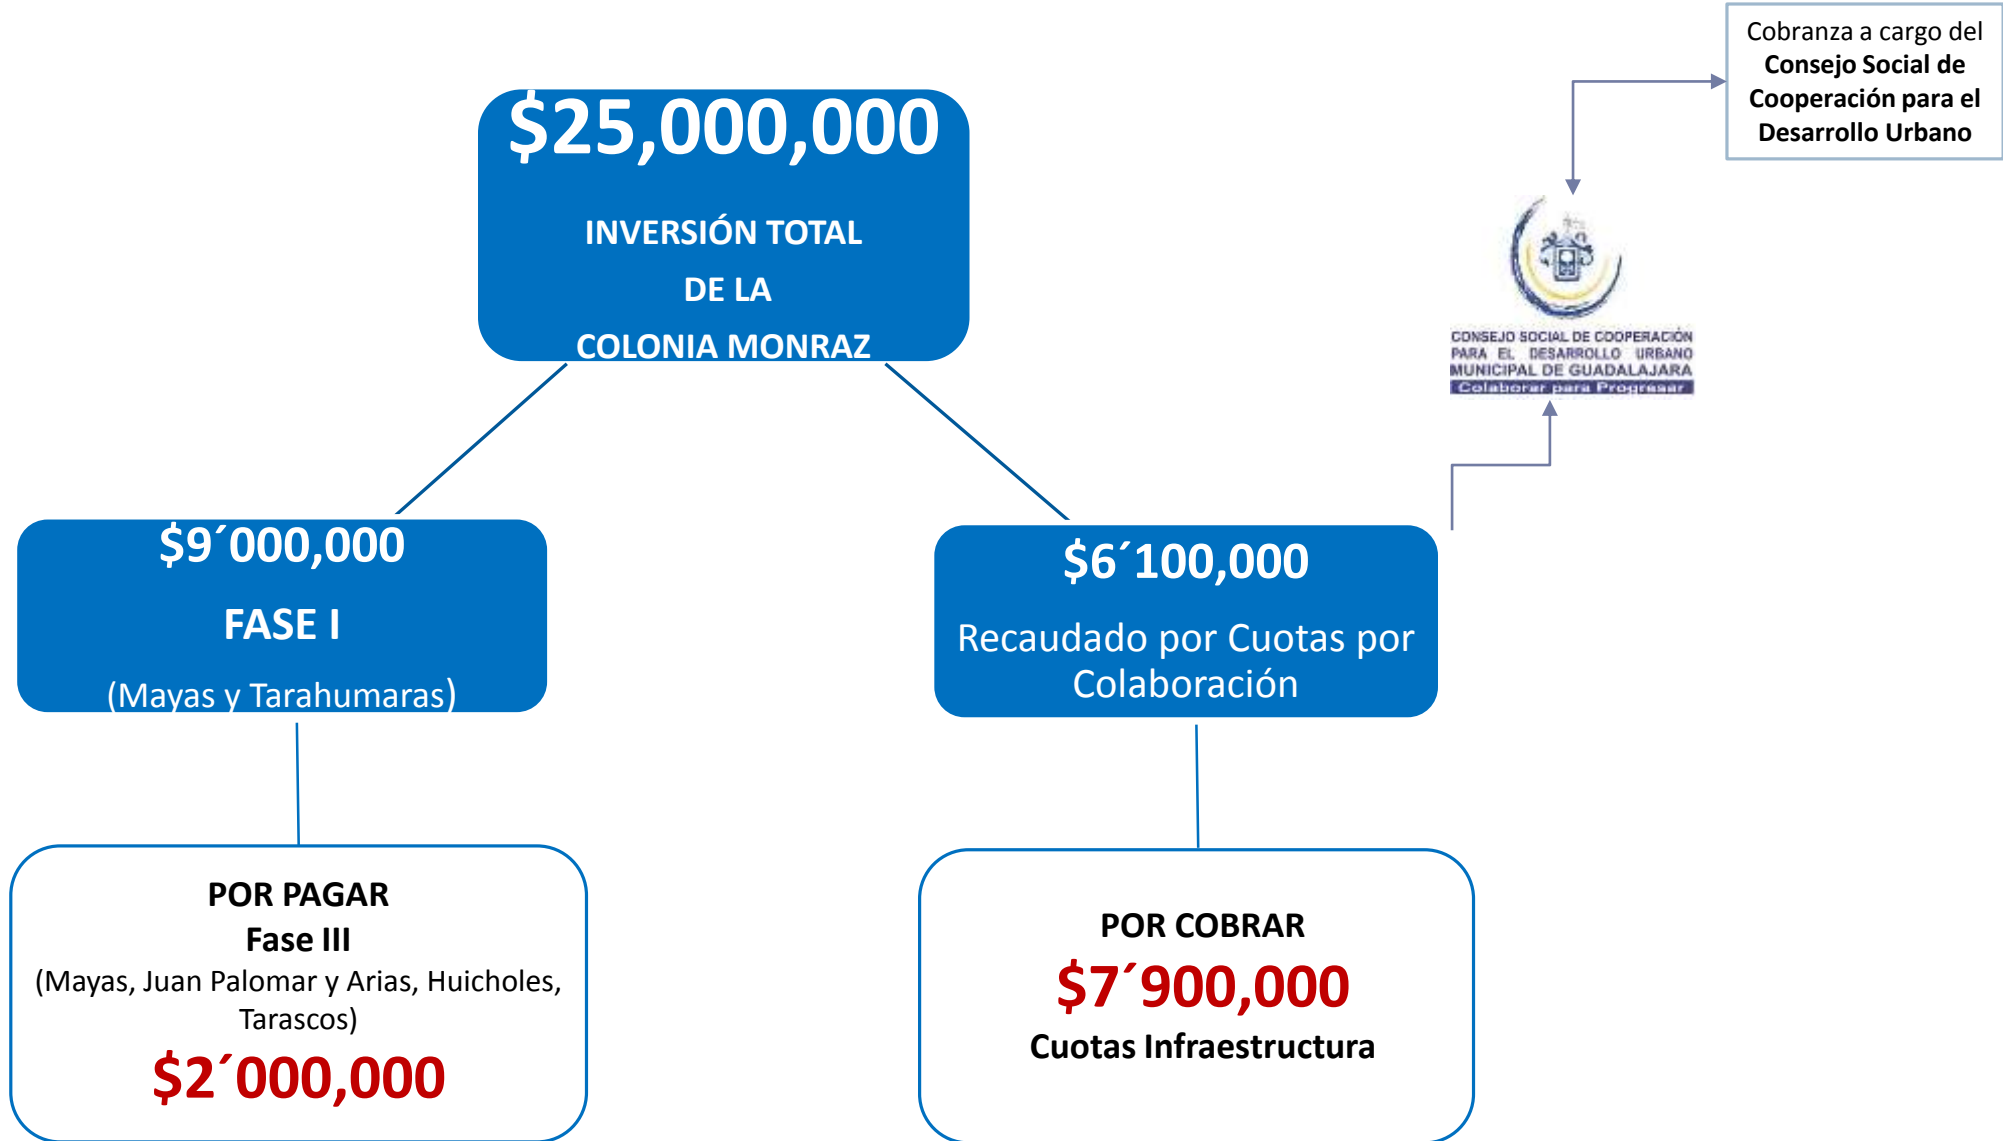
$25,000,000

INVERSIÓN TOTAL

DE LA

COLONIA MONRAZ

Cobranza a cargo del Consejo Social de Cooperación para el Desarrollo Urbano

CONSEJO SOCIAL DE COOPERACIÓN PARA EL DESARROLLO URBANO MUNICIPAL DE GUADALAJARA
Colaborar para Progresar

$9´000,000

FASE I

(Mayas y Tarahumaras)

$6´100,000

Recaudado por Cuotas por Colaboración

POR PAGAR
Fase III
(Mayas, Juan Palomar y Arias, Huicholes, Tarascos)
$2´000,000

POR COBRAR
$7´900,000
Cuotas Infraestructura